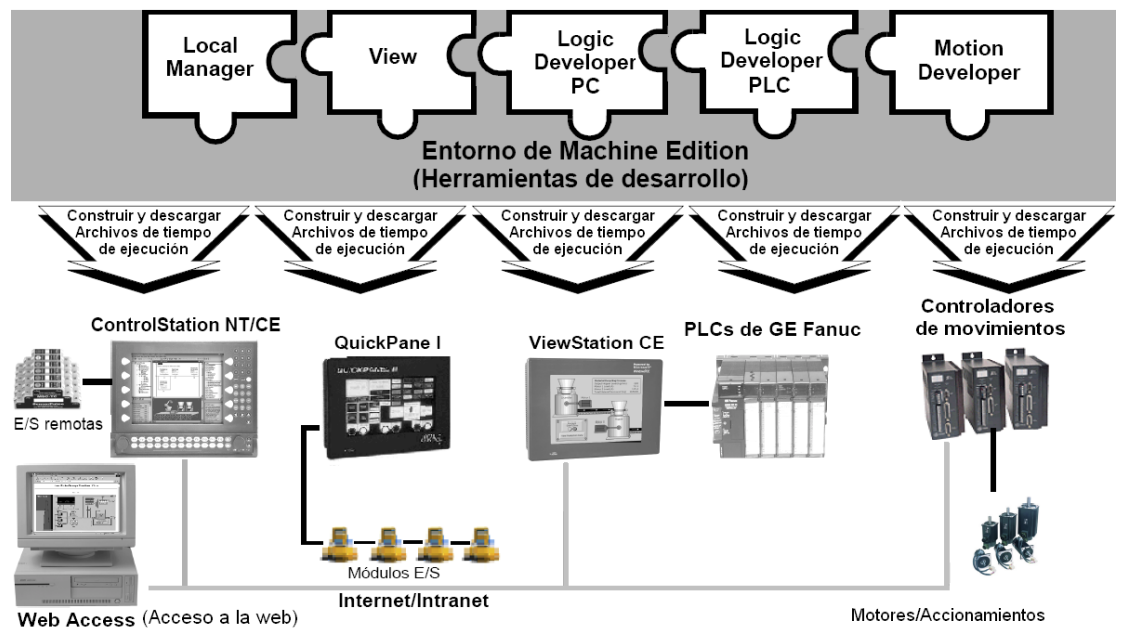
Local Manager

View

Logic Developer PC

Logic Developer PLC

Motion Developer

Entorno de Machine Edition
(Herramientas de desarrollo)

Construir y descargar Archivos de tiempo de ejecución

Construir y descargar Archivos de tiempo de ejecución

Construir y descargar Archivos de tiempo de ejecución

Construir y descargar Archivos de tiempo de ejecución

Construir y descargar Archivos de tiempo de ejecución

ControlStation NT/CE

E/S remotas

QuickPane I

ViewStation CE

PLCs de GE Fanuc

Controladores de movimientos

Módulos E/S

Web Access (Acceso a la web)

Internet/Intranet

Motores/Accionamientos